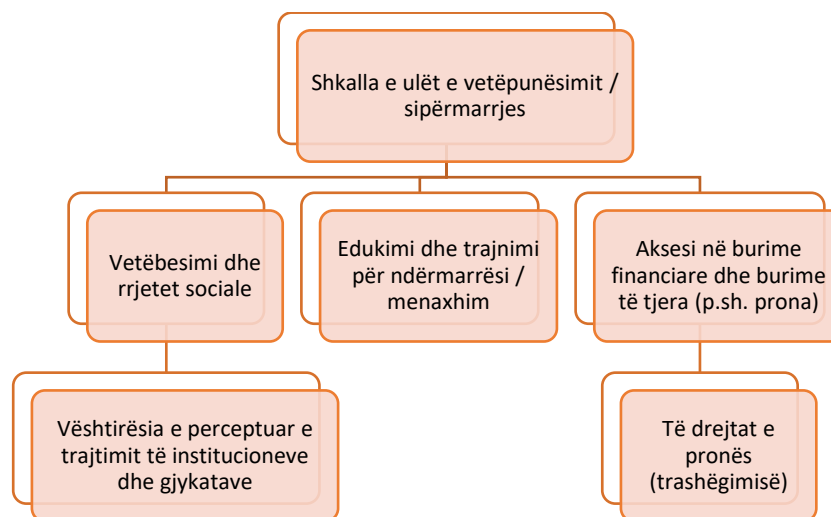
Shkalla e ulët e vetëpunësimit / sipërmarrjes

Vetëbesimi dhe rrjetet sociale

Edukimi dhe trajnimi për ndërmarrësi / menaxhim

Aksesi në burime financiare dhe burime të tjera (p.sh. prona)

Vështirësia e perceptuar e trajtimit të institucioneve dhe gjykatave

Të drejtat e pronës (trashëgimisë)